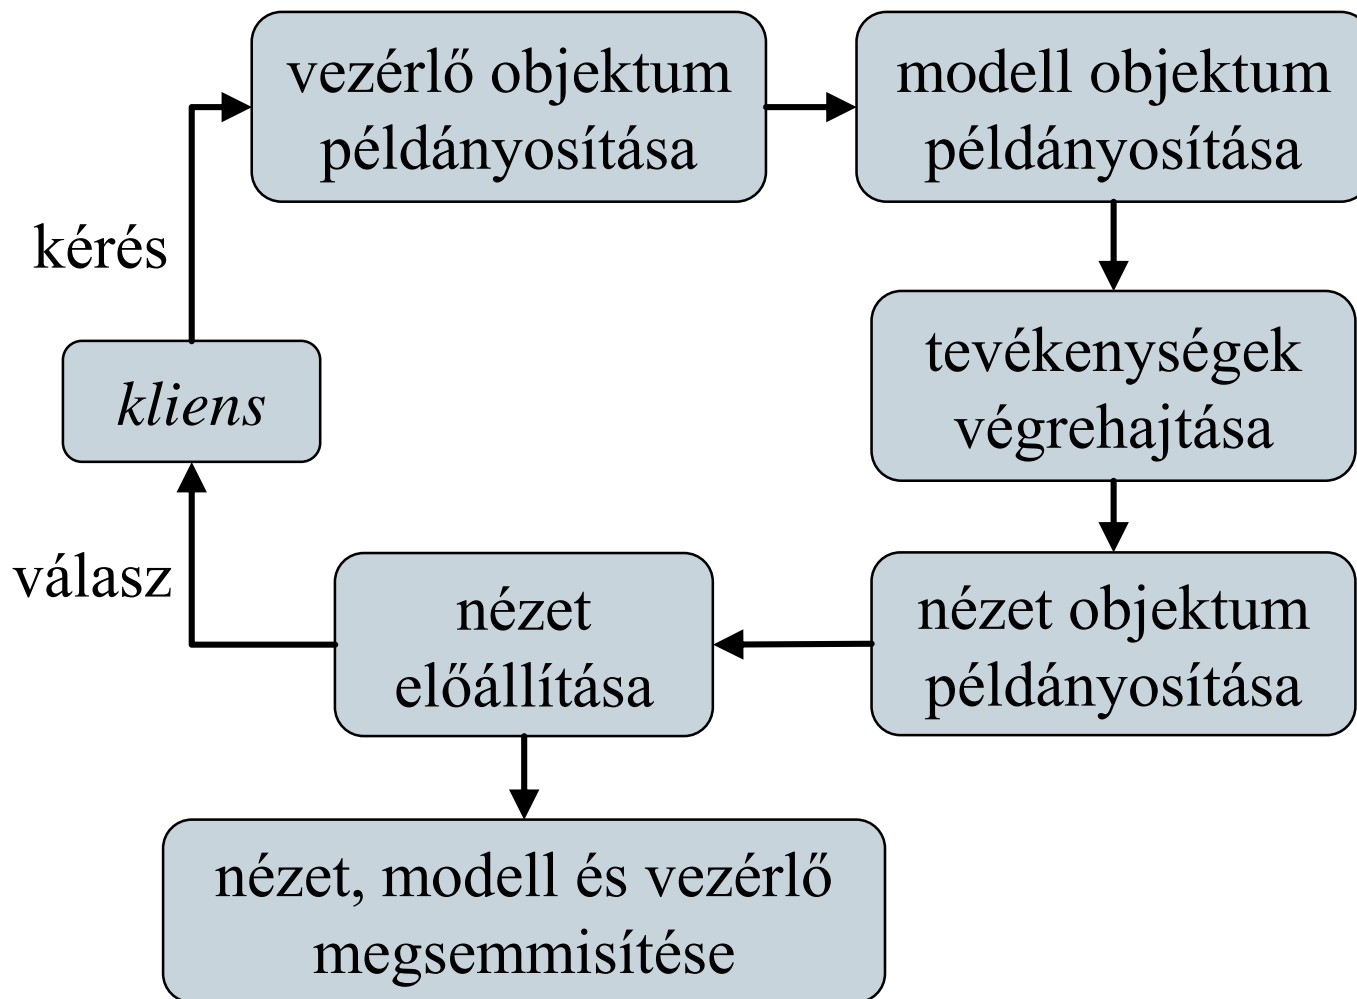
vezérlő objektum példányosítása

modell objektum példányosítása

kérés

kliens

tevékenységek végrehajtása

válasz

nézet előállítása

nézet objektum példányosítása

nézet, modell és vezérlő megsemmisítése